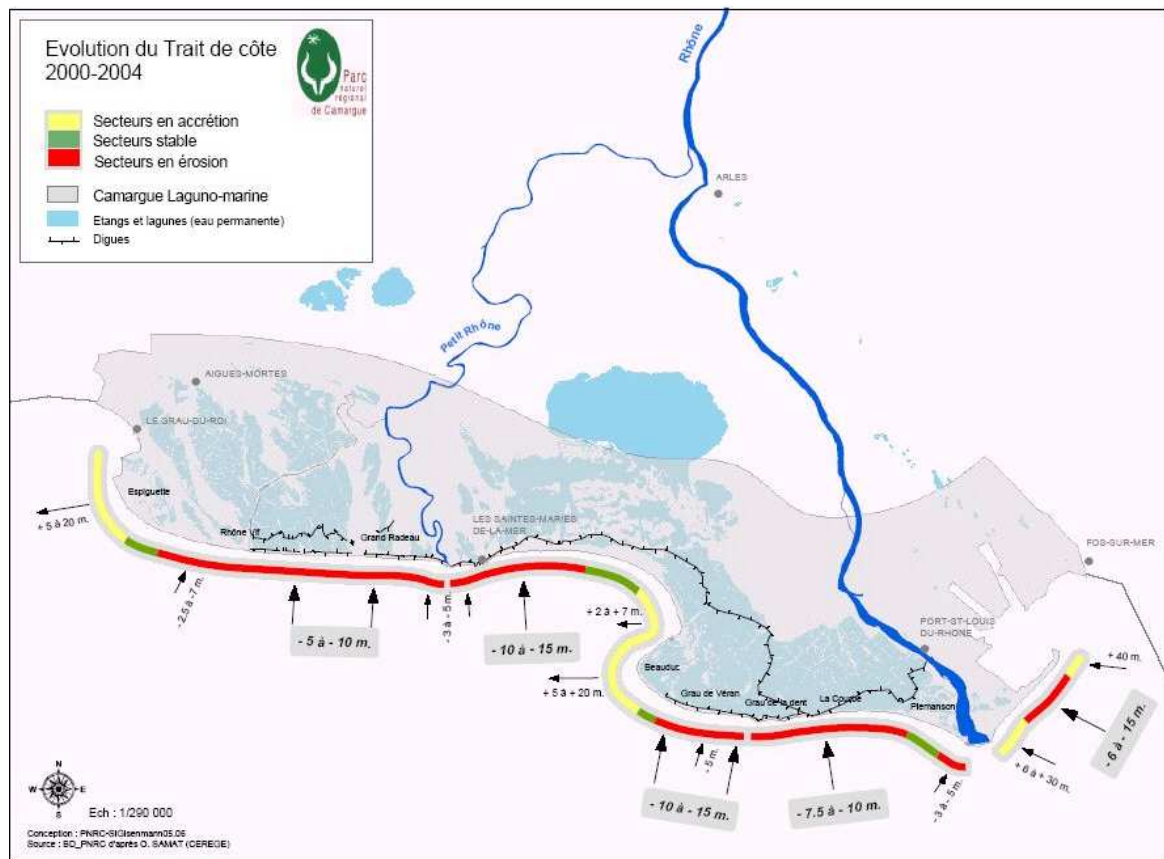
Evolution du Trait de côte
2000-2004

Parc naturel régional de Camargue

Secteurs en accrétion
Secteurs stable
Secteurs en érosion
Camargue Laguno-marine
Etangs et lagunes (eau permanente)
Digues

Rhône
ARLES
Petit Rhône
AIGUES-MORTES
LE GRAU-DU-ROI
Espiguette
Rhône Vif
Grand Radeau
LES SAINTES-MARIES DE-LA-MER
FOS-SUR-MER
PORT-ST-LOUIS DU-RHONE
Beauduc
Grau de Véran
Grau de la dent
La Courbe
Piemanson

+ 5 à 20 m.
- 2.5 à - 7 m.
- 5 à - 10 m.
- 3 à - 5 m.
- 10 à - 15 m.
+ 2 à + 7 m.
+ 5 à + 20 m.
- 10 à - 15 m.
- 5 m.
- 7.5 à - 10 m.
- 3 à - 5 m.
+ 6 à + 30 m.
+ 40 m.
- 6 à - 15 m.

N
W
E
S
Ech : 1/290 000
Conception : PNRC-SIGIsenmann05.06
Source : SO_PNRC d'après O. SAMAT (CEREGE)